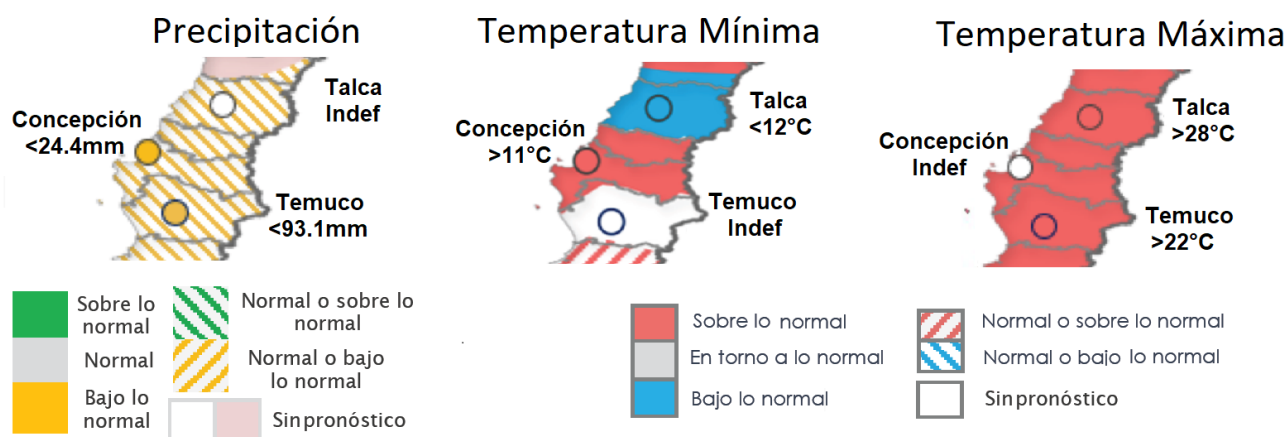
Precipitación

Talca
Indef

Concepción
<24.4mm

Temuco
<93.1mm

Temperatura Mínima

Talca
<12°C

Concepción
>11°C

Temuco
Indef

Temperatura Máxima

Talca
>28°C

Concepción
Indef

Temuco
>22°C

Sobre lo normal

Normal o sobre lo normal

Normal

Normal o bajo lo normal

Bajo lo normal

Sinpronóstico

Sobre lo normal

Normal o sobre lo normal

En torno a lo normal

Normal o bajo lo normal

Bajo lo normal

Sinpronóstico